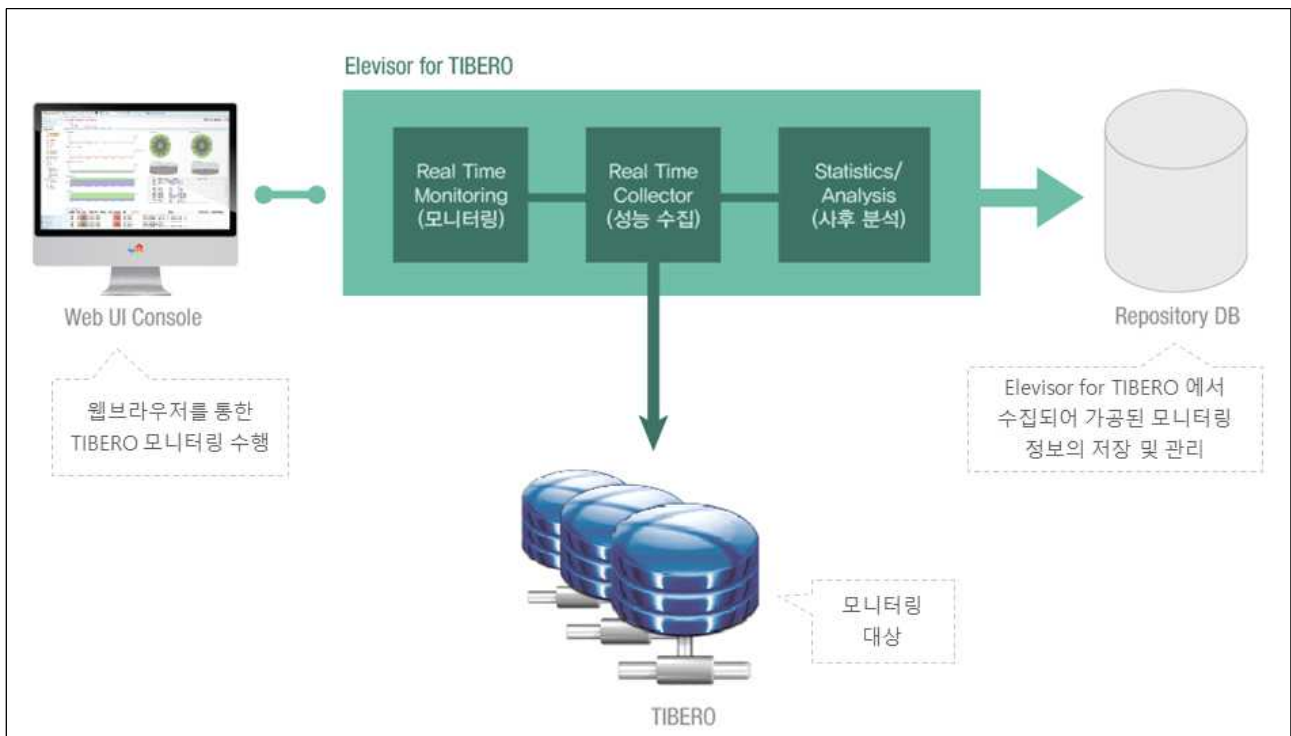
Elevisor for TIBERO

Real Time Monitoring (모니터링)

Real Time Collector (성능 수집)

Statistics/ Analysis (사후 분석)

Web UI Console

웹브라우저를 통한 TIBERO 모니터링 수행

Repository DB

Elevisor for TIBERO 에서 수집되어 가공된 모니터링 정보의 저장 및 관리

모니터링 대상

TIBERO